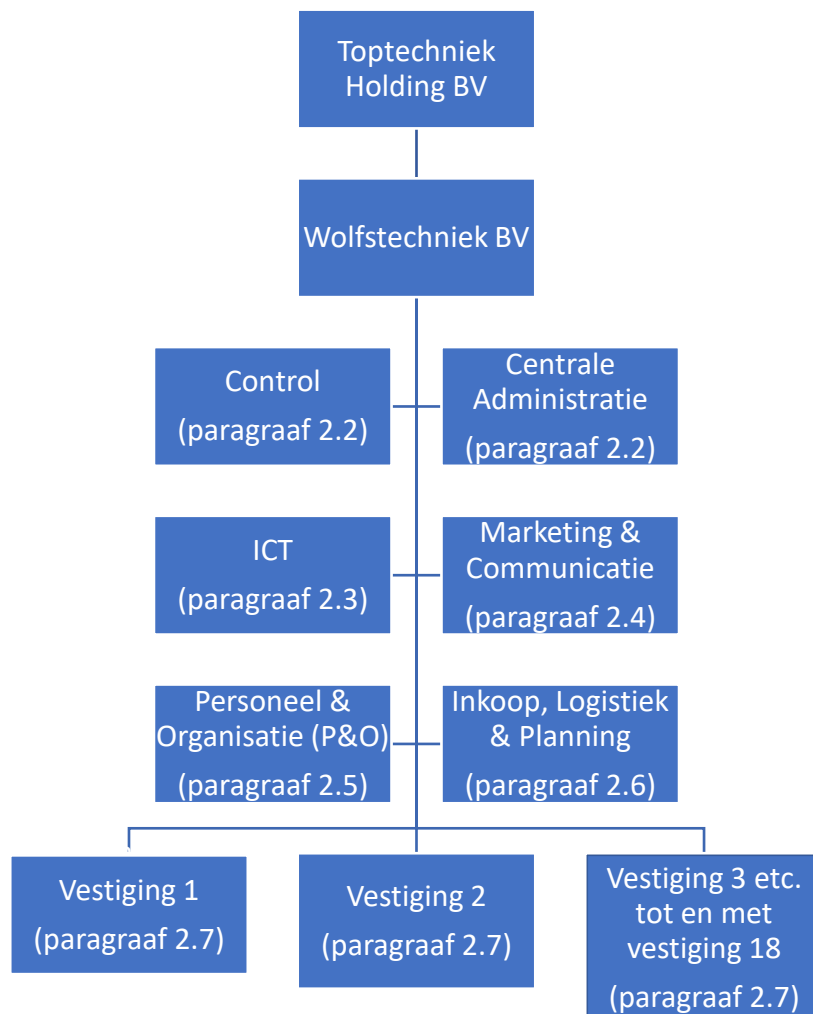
Toptechniek Holding BV

Wolfstechniek BV

Control (paragraaf 2.2)

Centrale Administratie (paragraaf 2.2)

ICT (paragraaf 2.3)

Marketing & Communicatie (paragraaf 2.4)

Personeel & Organisatie (P&O) (paragraaf 2.5)

Inkoop, Logistiek & Planning (paragraaf 2.6)

Vestiging 1 (paragraaf 2.7)

Vestiging 2 (paragraaf 2.7)

Vestiging 3 etc. tot en met vestiging 18 (paragraaf 2.7)